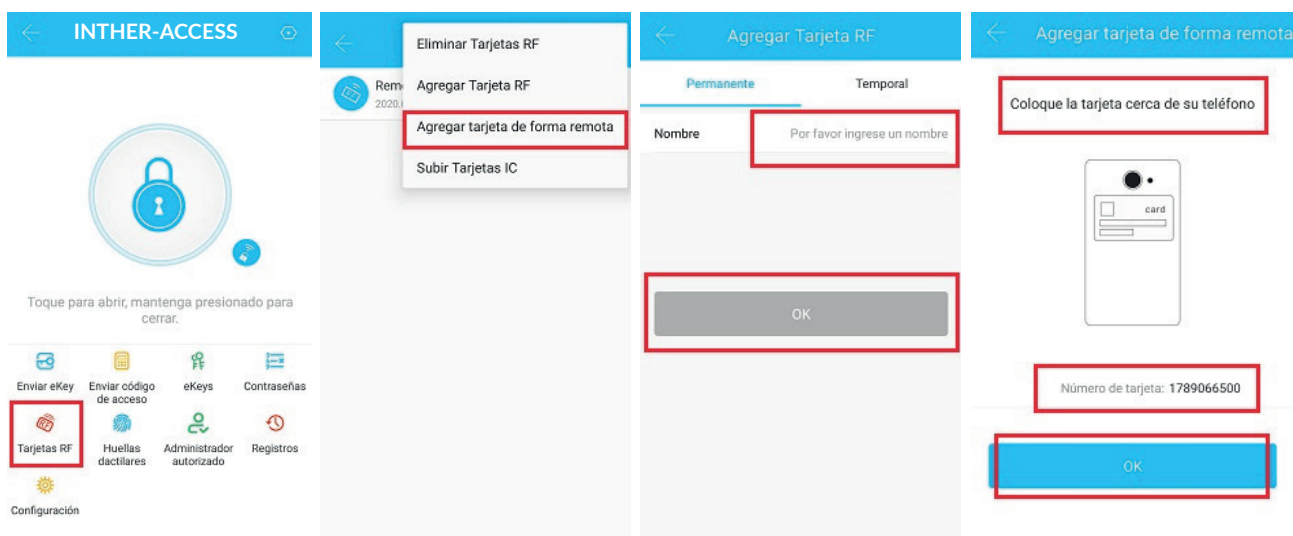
INTHER-ACCESS

Toque para abrir, mantenga presionado para cerrar.

Enviar eKey
Enviar código de acceso
eKeys
Contraseñas
Tarjetas RF
Huellas dactilares
Administrador autorizado
Registros
Configuración

Rem
2020.

Eliminar Tarjetas RF
Agregar Tarjeta RF
Agregar tarjeta de forma remota
Subir Tarjetas IC

Agregar Tarjeta RF

Permanente
Temporal

Nombre
Por favor ingrese un nombre

OK

Agregar tarjeta de forma remota

Coloque la tarjeta cerca de su teléfono

card

Número de tarjeta: 1789066500

OK